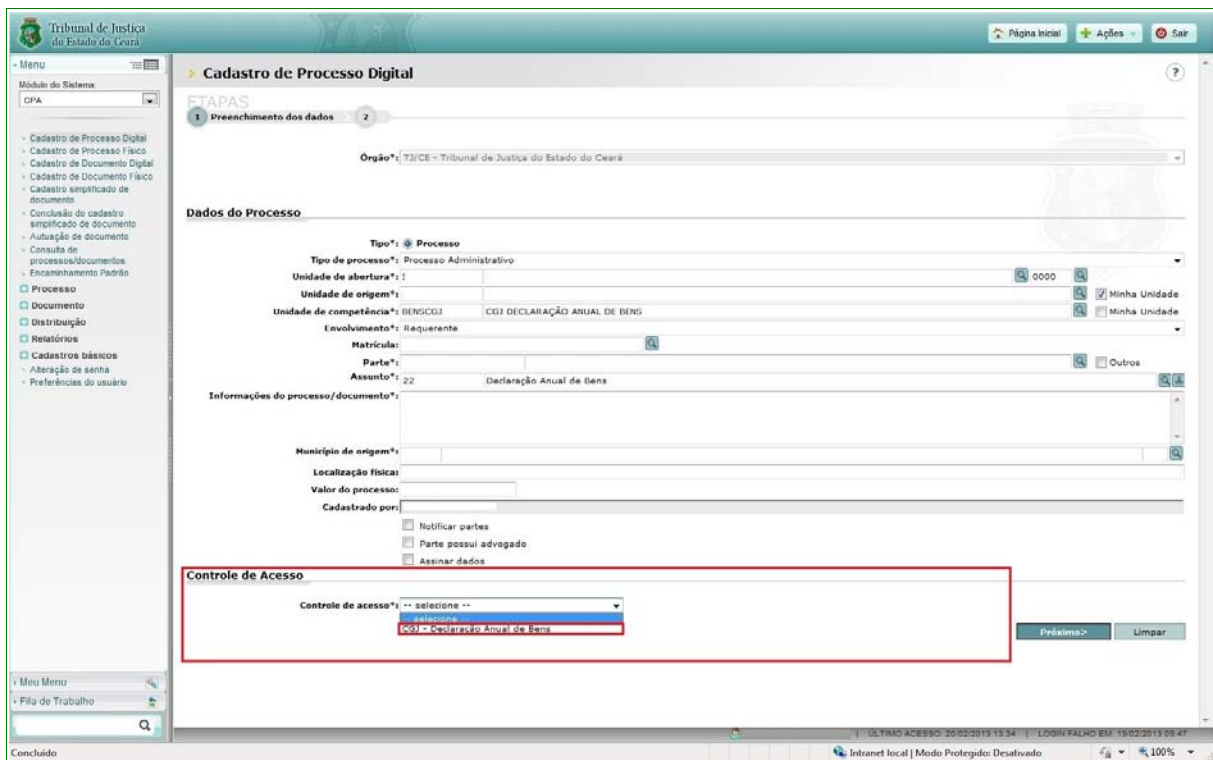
Tribunal de Justiça do Estado do Ceará

Página Inicial  Ações  Sair

Menu

Módulo do Sistema:
CPA

Cadastro de Processo Digital
Cadastro de Processo Físico
Cadastro de Documento Digital
Cadastro de Documento Físico
Cadastro simplificado de documento
Conclusão do cadastro simplificado de documento
Autuação de documento
Consulta de processos/documentos
Encaminhamento Padrão
Processo
Documento
Distribuição
Relatórios
Cadastros básicos
Alteração de senha
Preferências do usuário

Meu Menu
Fila de Trabalho

Cadastro de Processo Digital

ETAPAS
1 Preenchimento dos dados  2

Órgão*: TJ/CE - Tribunal de Justiça do Estado do Ceará

Dados do Processo

Tipo*: Processo
Tipo de processo*: Processo Administrativo
Unidade de abertura*: 0000
Unidade de origem*: Minha Unidade
Unidade de competência*: BENSCGJ CGJ DECLARAÇÃO ANUAL DE BENS Minha Unidade
Envolvimento*: Requerente
Matrícula:
Parte*: Outros
Assunto*: 22 Declaração Anual de Bens
Informações do processo/documento*:
Município de origem*:
Localização física:
Valor do processo:
Cadastrado por:
Notificar partes
Parte possui advogado
Assinar dados

Controle de Acesso

Controle de acesso*: -- selecione --
-- selecione --
CGJ - Declaração Anual de Bens

Próxima>  Limpar

ÚLTIMO ACESSO: 20/02/2013 13:34 | LOGIN FALHO EM: 19/02/2013 09:47

Concluído
Intranet local | Modo Protegido: Desativado
100%